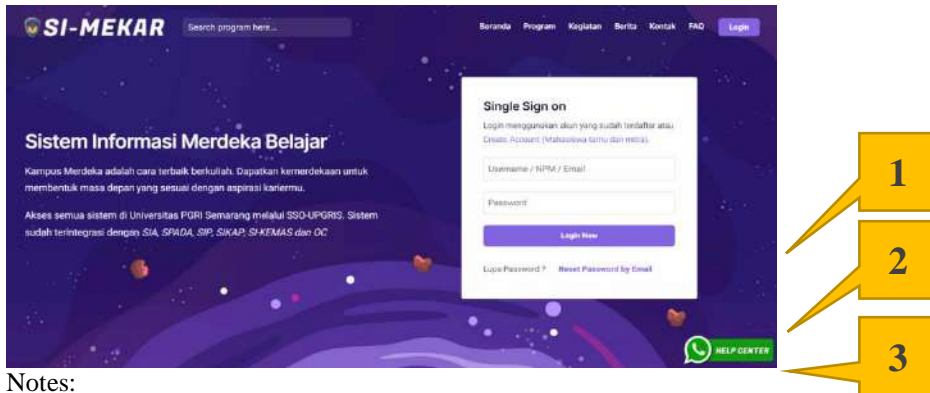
SI-MEKAR

Search program here...

Beranda Program Kegiatan Berita Kontak FAQ Login

Sistem Informasi Merdeka Belajar

Kampus Merdeka adalah cara terbaik berkuliah. Dapatkan kemerdekaan untuk membentuk masa depan yang sesuai dengan aspirasi kariermu.

Akses semua sistem di Universitas PGRI Semarang melalui SSO-UPGRIS. Sistem sudah terintegrasi dengan SIA, SPADA, SIP, SIKAP, SI-KEMAS dan OC

Single Sign on

Login menggunakan akun yang sudah terdaftar atau Create Account (Mahasiswa tamu dan mitra).

Username / NPM / Email

Password

Login Now

Lupa Password ? Reset Password by Email

HELP CENTER

1

2

3

Notes: